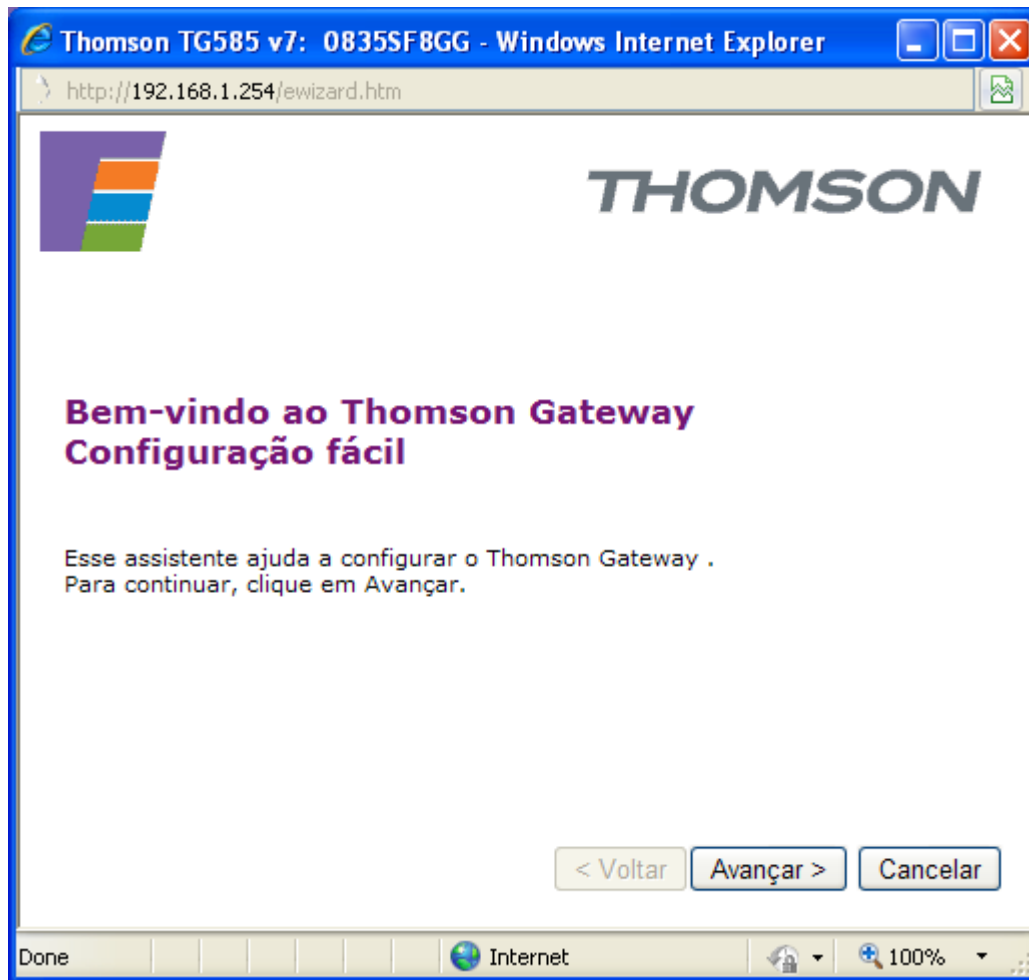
Thomson TG585 v7: 0835SF8GG - Windows Internet Explorer

http://192.168.1.254/ewizard.htm

THOMSON

Bem-vindo ao Thomson Gateway
Configuração fácil

Esse assistente ajuda a configurar o Thomson Gateway .
Para continuar, clique em Avançar.

< Voltar | Avançar > | Cancelar

Done | Internet | 100%